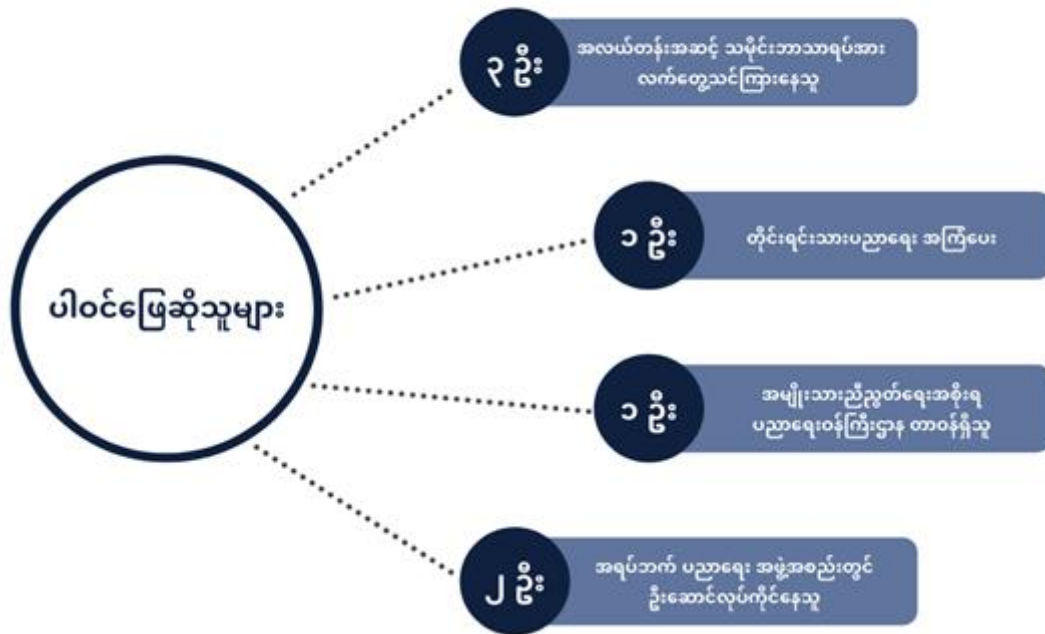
ပါဝင်ဖြေဆိုသူများ

၄ ဦး

အလယ်တန်းအဆင့် သမိုင်းဘာသာရပ်အား လက်တွေ့သင်ကြားနေသူ

၁ ဦး

တိုင်းရင်းသားပညာရေး အကြံပေး

၁ ဦး

အမျိုးသားညီညွတ်ရေးအစိုးရ ပညာရေးဝန်ကြီးဌာန တာဝန်ရှိသူ

၂ ဦး

အရပ်ဘက် ပညာရေး အဖွဲ့အစည်းတွင် ဦးဆောင်လုပ်ကိုင်နေသူ